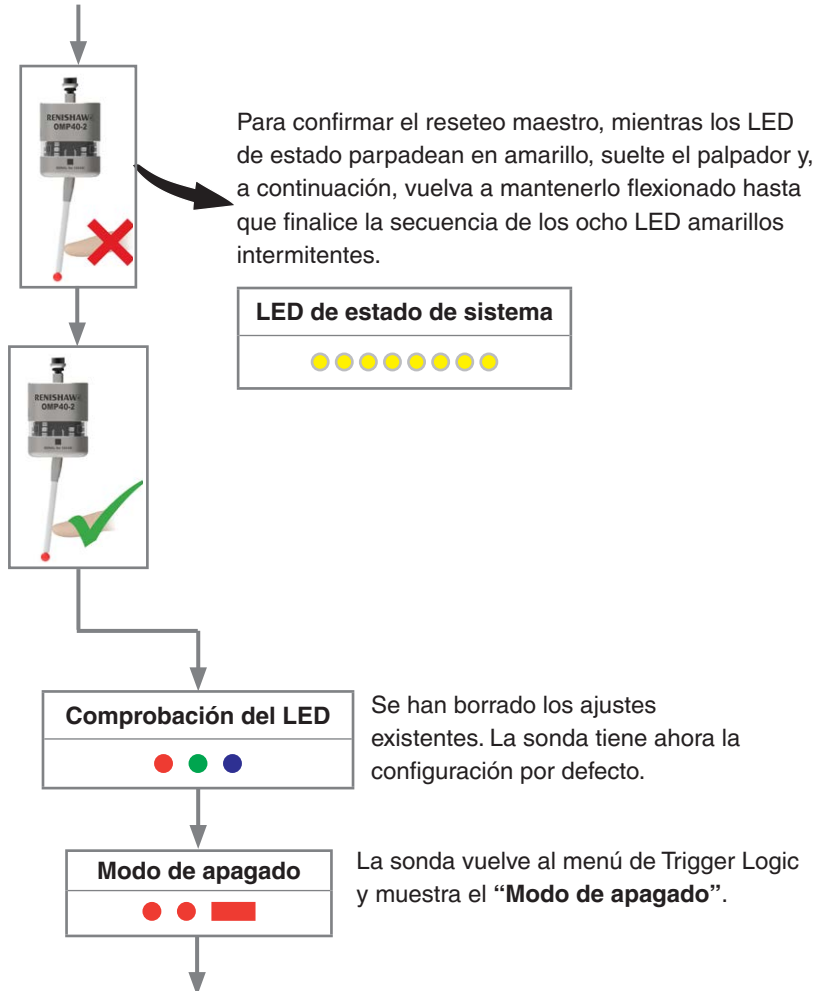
RENISHAW
OMP40-2

Para confirmar el reseteo maestro, mientras los LED de estado parpadean en amarillo, suelte el palpador y, a continuación, vuelva a mantenerlo flexionado hasta que finalice la secuencia de los ocho LED amarillos intermitentes.

LED de estado de sistema

RENISHAW
OMP40-2

Comprobación del LED

Se han borrado los ajustes existentes. La sonda tiene ahora la configuración por defecto.

Modo de apagado

La sonda vuelve al menú de Trigger Logic y muestra el **"Modo de apagado"**.